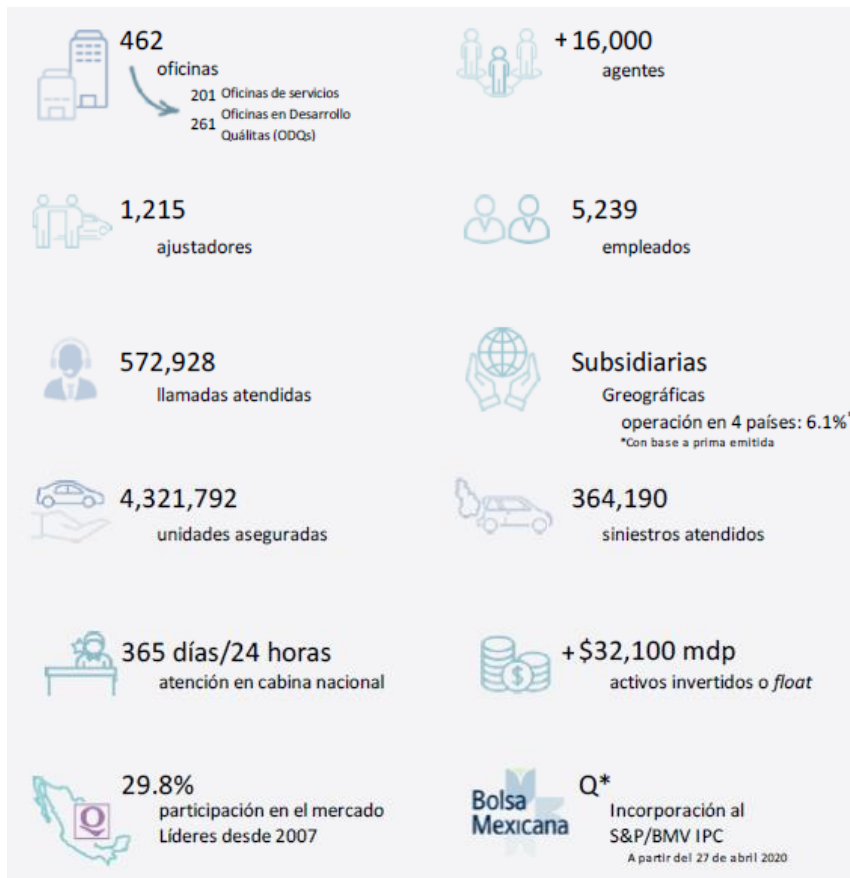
462
oficinas
201 Oficinas de servicios
261 Oficinas en Desarrollo Quálitas (ODQs)

+16,000
agentes

1,215
ajustadores

5,239
empleados

572,928
llamadas atendidas

Subsidiarias
Greográficas
operación en 4 países: 6.1%*
*Con base a prima emitida

4,321,792
unidades aseguradas

364,190
siniestros atendidos

365 días/24 horas
atención en cabina nacional

+$32,100 mdp
activos invertidos o *float*

29.8%
participación en el mercado
Líderes desde 2007

Bolsa Mexicana

Q*
Incorporación al S&P/BMV IPC
A partir del 27 de abril 2020